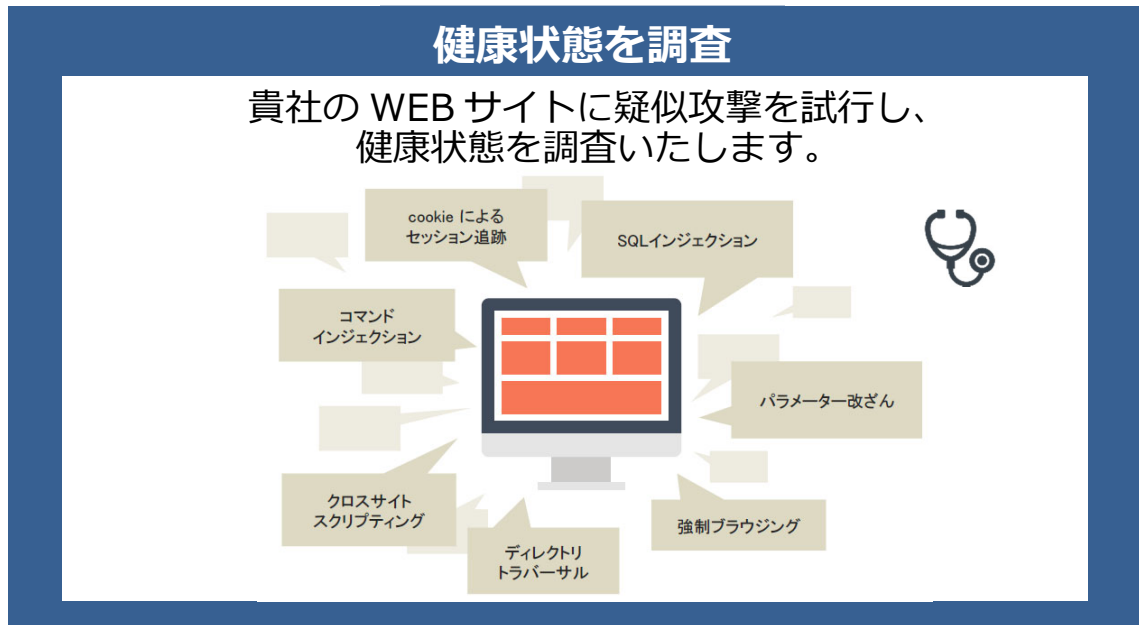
健康状態を調査

貴社の WEB サイトに疑似攻撃を試行し、
健康状態を調査いたします。

cookie による
セッション追跡

SQLインジェクション

コマンド
インジェクション

パラメーター改ざん

クロスサイト
スクリプティング

強制ブラウジング

ディレクトリ
トラバーサル